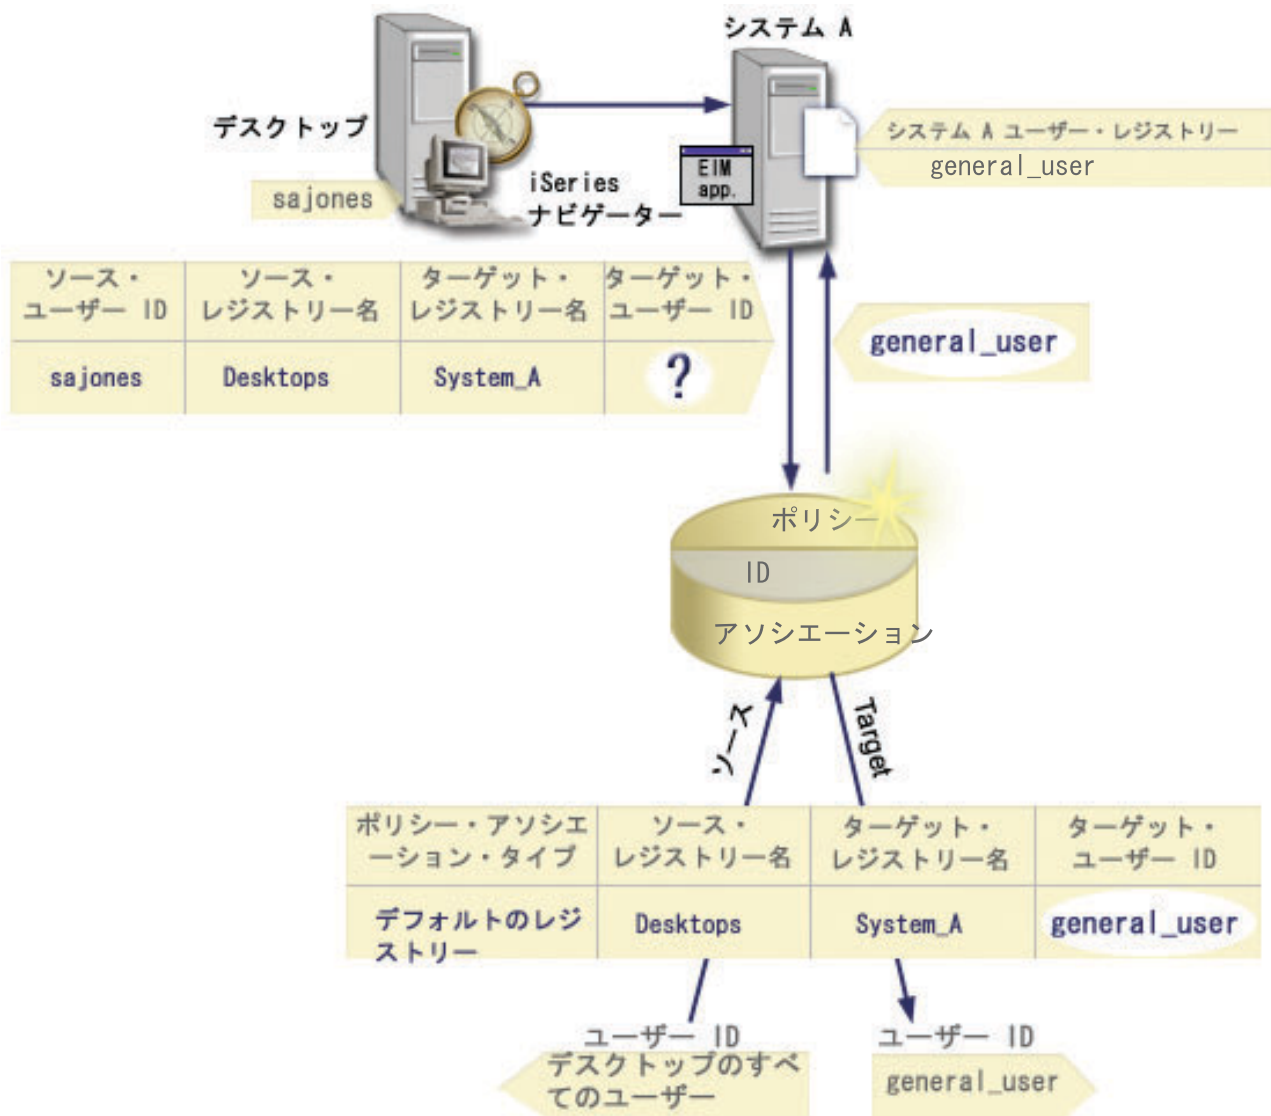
システム A

デスクトップ

sajones

iSeries ナビゲーター

EIM app.

システム A ユーザー・レジストリー
general_user

| ソース・ユーザー ID | ソース・レジストリー名 | ターゲット・レジストリー名 | ターゲット・ユーザー ID |
|---|---|---|---|
| sajones | Desktops | System_A | ? |

general_user

ポリシー
ID
アソシエーション

ソース

Target

| ポリシー・アソシエーション・タイプ | ソース・レジストリー名 | ターゲット・レジストリー名 | ターゲット・ユーザー ID |
|---|---|---|---|
| デフォルトのレジストリー | Desktops | System_A | general_user |

ユーザー ID
デスクトップのすべてのユーザー

ユーザー ID
general_user